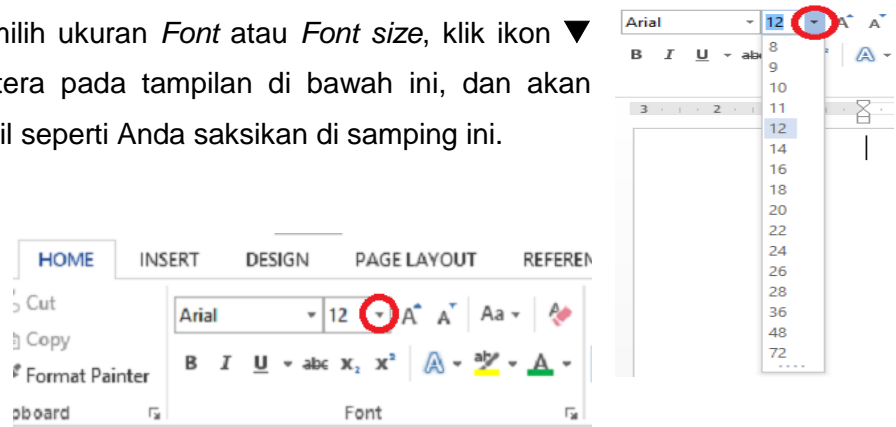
nilih ukuran *Font* atau *Font size*, klik ikon ▼ tera pada tampilan di bawah ini, dan akan il seperti Anda saksikan di samping ini.

Arial 12 A A
B I U abc A
8
9
10
11
12
14
16
18
20
22
24
26
28
36
48
72
3 2

HOME INSERT DESIGN PAGE LAYOUT REFEREN
Cut
Copy
Format Painter
board
Arial 12 A A Aa
B I U abc $x_2$ $x^2$ A ab A
Font